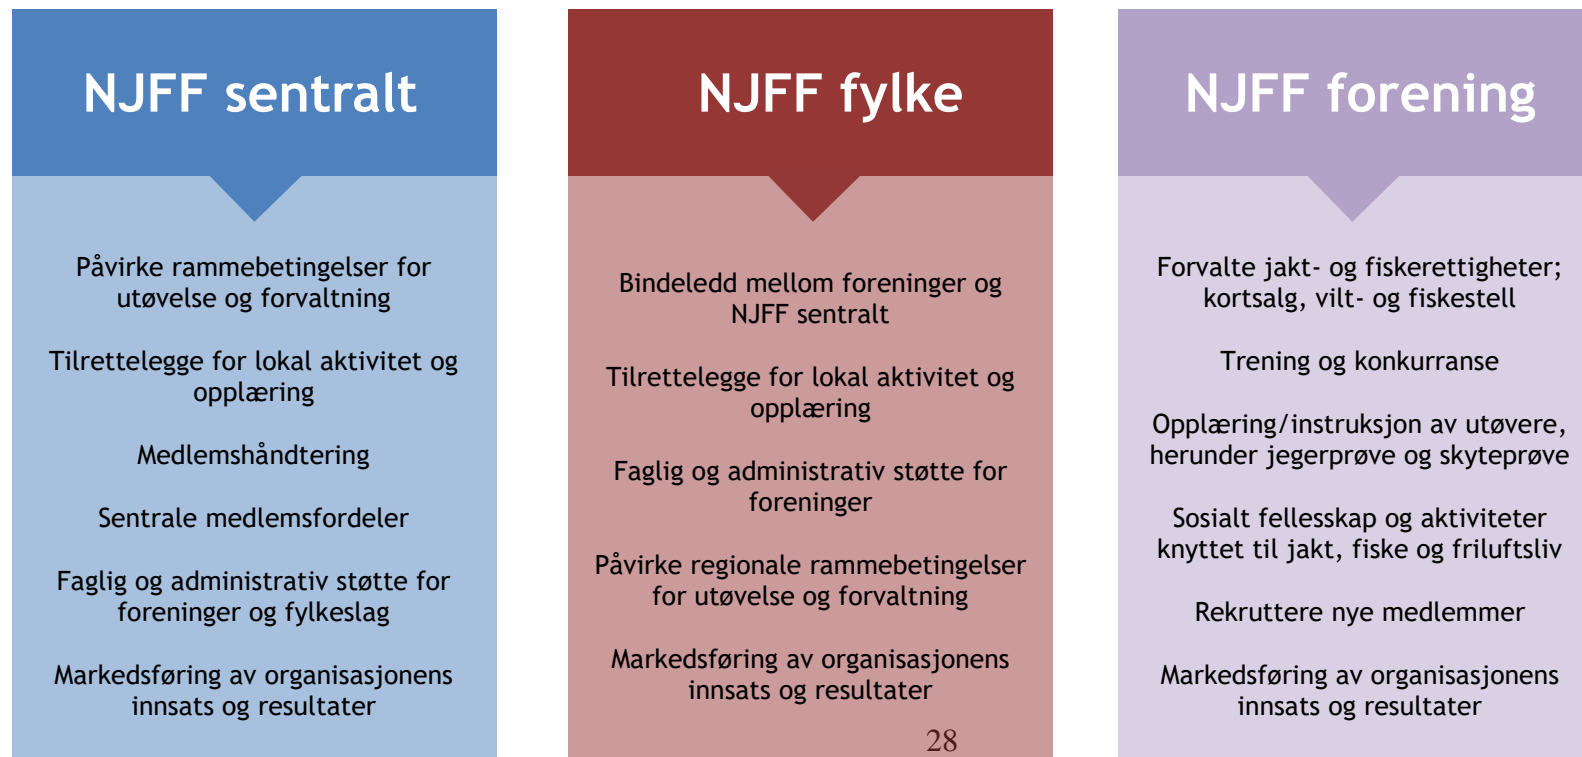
NJFF sentralt

Påvirke rammebetingelser for utøvelse og forvaltning

Tilrettelegge for lokal aktivitet og opplæring

Medlemshåndtering

Sentrale medlemsfordeler

Faglig og administrativ støtte for foreninger og fylkeslag

Markedsføring av organisasjonens innsats og resultater

NJFF fylke

Bindeledd mellom foreninger og NJFF sentralt

Tilrettelegge for lokal aktivitet og opplæring

Faglig og administrativ støtte for foreninger

Påvirke regionale rammebetingelser for utøvelse og forvaltning

Markedsføring av organisasjonens innsats og resultater

28

NJFF forening

Forvalte jakt- og fiskerettigheter; kortsalg, vilt- og fiskestell

Trening og konkurranse

Opplæring/instruksjon av utøvere, herunder jegerprøve og skyteprøve

Sosialt fellesskap og aktiviteter knyttet til jakt, fiske og friluftsliv

Rekruttere nye medlemmer

Markedsføring av organisasjonens innsats og resultater